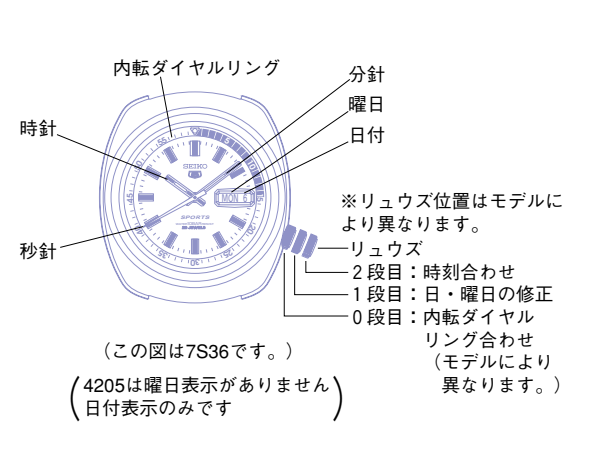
内転ダイヤルリング

分針

曜日

日付

時針

秒針

SEIKO

5

MON 6

SPORTS

23 JEWELS

55

5

10

15

20

25

30

35

40

45

50

※リュウズ位置はモデルにより異なります。

リュウズ

2段目：時刻合わせ

1段目：日・曜日の修正

0段目：内転ダイヤルリング合わせ

（モデルにより異なります。）

（この図は7S36です。）

（4205は曜日表示がありません日付表示のみです）